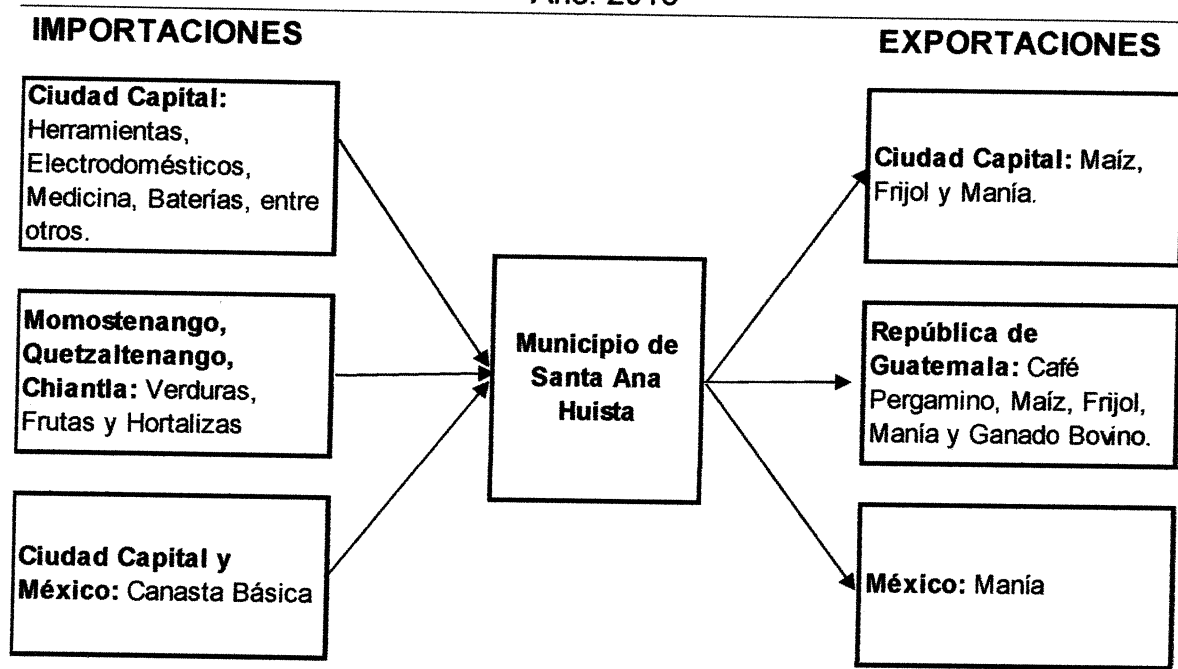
Año: 2013

IMPORTACIONES

EXPORTACIONES

Ciudad Capital: Herramientas, Electrodomésticos, Medicina, Baterías, entre otros.

Momostenango, Quetzaltenango, Chiantla: Verduras, Frutas y Hortalizas

Ciudad Capital y México: Canasta Básica

Municipio de Santa Ana Huista

Ciudad Capital: Maíz, Frijol y Manía.

República de Guatemala: Café Pergamino, Maíz, Frijol, Manía y Ganado Bovino.

México: Manía